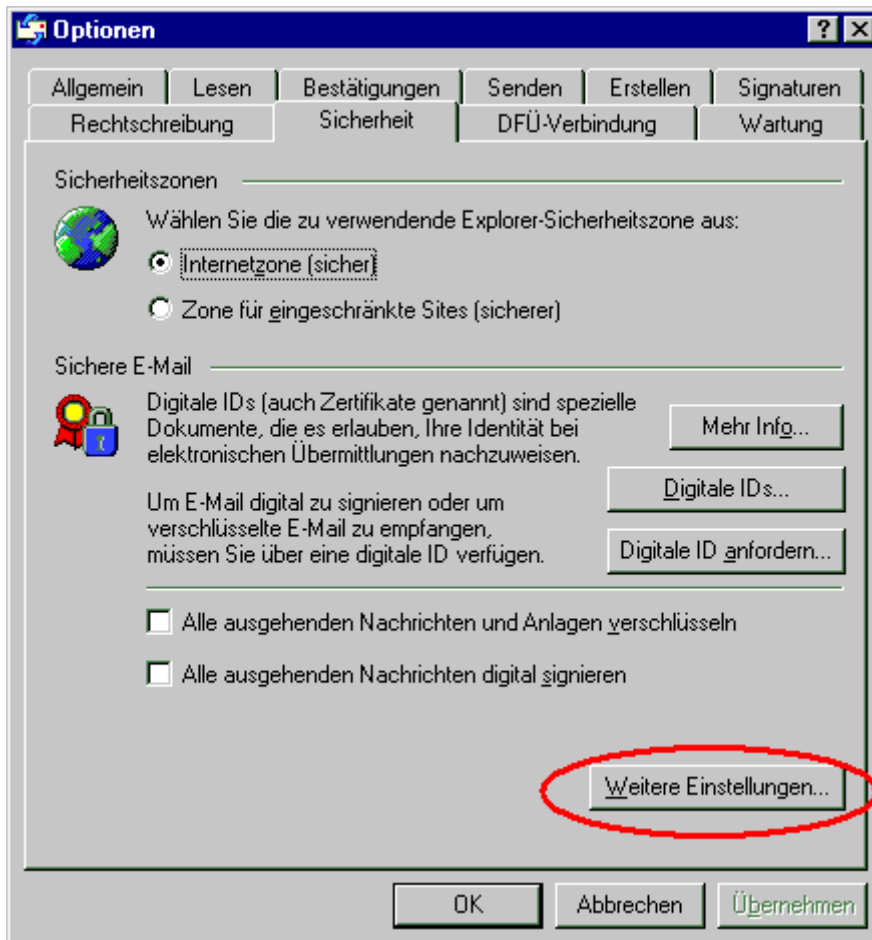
Optionen

? X

Allgemein | Lesen | Bestätigungen | Senden | Erstellen | Signaturen

Rechtschreibung | Sicherheit | DFÜ-Verbindung | Wartung

Sicherheitszonen

Wählen Sie die zu verwendende Explorer-Sicherheitszone aus:

Internetzone (sicher)

Zone für eingeschränkte Sites (sicherer)

Sichere E-Mail

Digitale IDs (auch Zertifikate genannt) sind spezielle Dokumente, die es erlauben, Ihre Identität bei elektronischen Übermittlungen nachzuweisen.

Mehr Info...

Um E-Mail digital zu signieren oder um verschlüsselte E-Mail zu empfangen, müssen Sie über eine digitale ID verfügen.

Digitale IDs...

Digitale ID anfordern...

Alle ausgehenden Nachrichten und Anlagen verschlüsseln

Alle ausgehenden Nachrichten digital signieren

Weitere Einstellungen...

OK

Abbrechen

Übernehmen